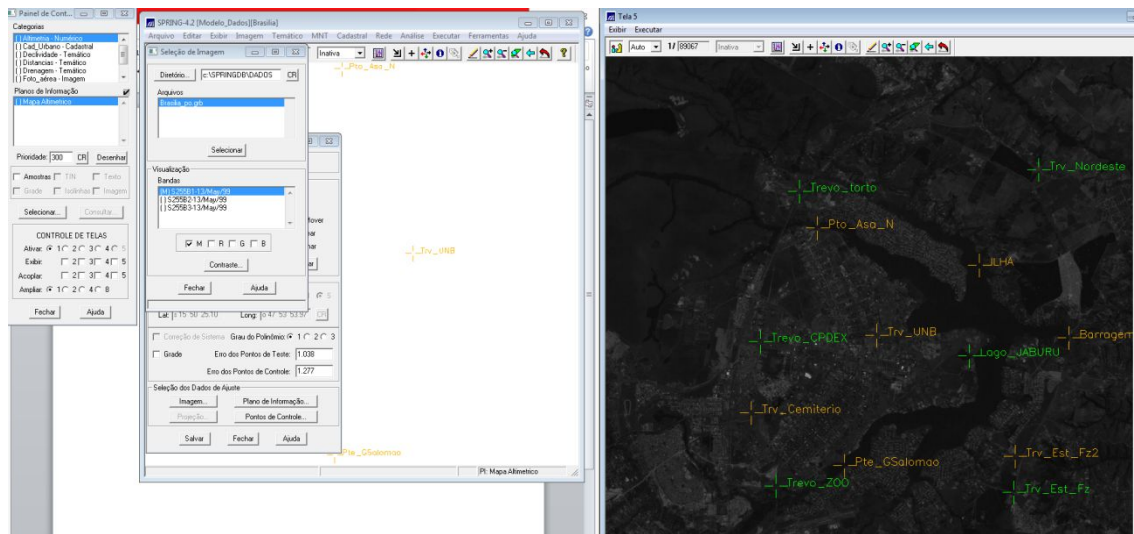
Painel de Cont...

Categorias
[ ] Altimetria - Numérico
[ ] Cad_Urbano - Cadastral
[ ] Declividade - Temático
[ ] Distancias - Temático
[ ] Drenagem - Temático
[ ] Foto_aerea - Imagem

Planos de Informação
[ ] Mapa Altimetrico

Prioridade: 300 CR Desenhar

Amostras TIN Texto
Grade Isolinhas Imagem

Selecionar... Consultar...

CONTROLE DE TELAS
Ativar: 1 2 3 4 5
Exibir: 2 3 4 5
Acoplar: 2 3 4 5
Ampliar: 1 2 4 8

Fechar Ajuda

SPRING-4.2 [Modelo_Dados][Brasilia]
Arquivo Editar Exibir Imagem Temático MNT Cadastral Rede Análise Executar Ferramentas Ajuda
Inativa

Seleção de Imagem
Diretório... c:\SPRINGDB\DADOS CR
Arquivos
Brasilia_pc.grb
Selecionar

Visualização
Bandas
[M] S255B1-13/May/99
[ ] S255B2-13/May/99
[ ] S255B3-13/May/99

M R G B
Contraste...

Fechar Ajuda

Lat: s 15 50 25.10 Long: o 47 53 53.97 CR

Correção de Sistema Grau do Polinômio: 1 2 3
Grade Erro dos Pontos de Teste: 1.038
Erro dos Pontos de Controle: 1.277

Seleção dos Dados de Ajuste
Imagem... Plano de Informação...
Projeção... Pontos de Controle...

Salvar Fechar Ajuda

Pto_Aso_N
Trv_UNB
Pte_GSalomao
PI: Mapa Altimetrico

Tela 5
Exibir Executar
Auto 1/ 89067 Inativa

Trv_Nordeste
Trevo_torto
Pto_Aso_N
ILHA
Trevo_CPDEX
Trv_UNB
Barragem
Logo_JABURU
Trv_Cemiterio
Trv_Est_Fz2
Pte_GSalomao
Trevo_ZOO
Trv_Est_Fz